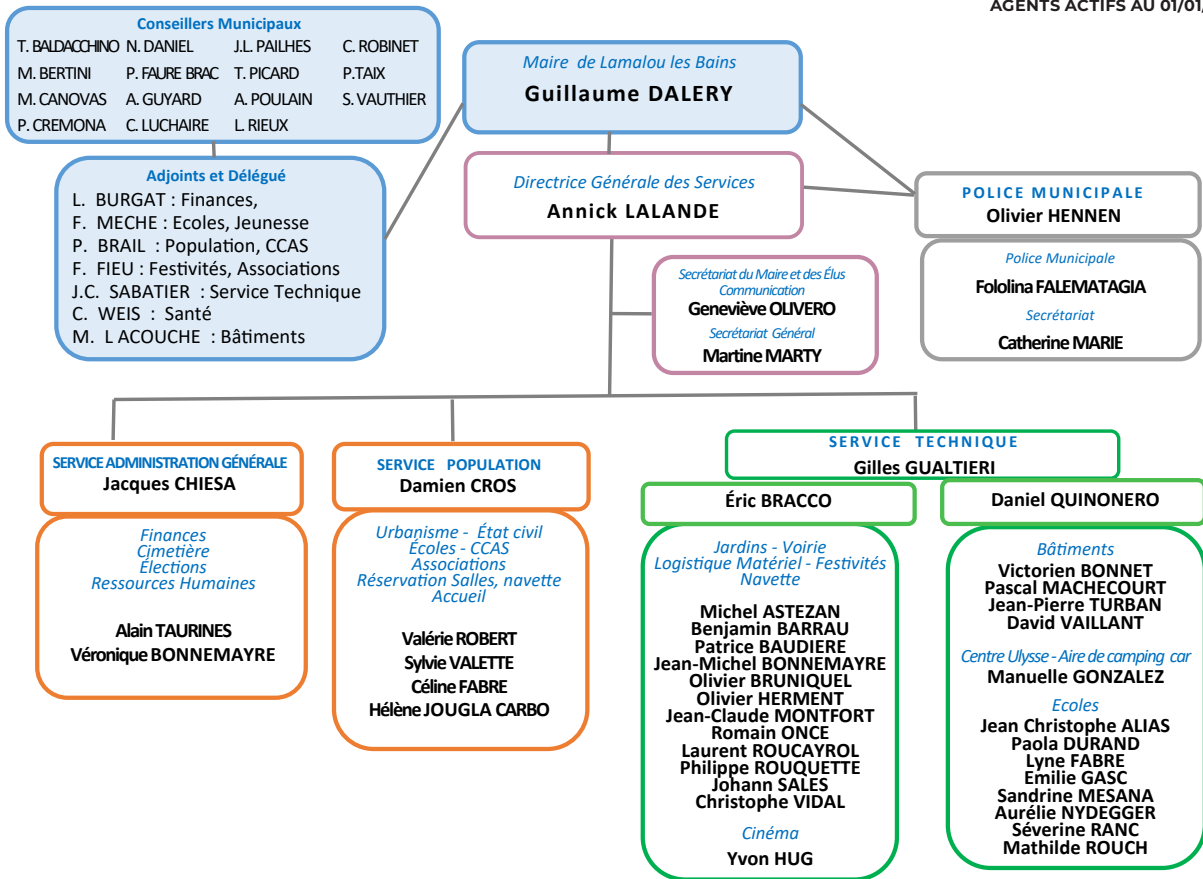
AGENTS ACTIFS AU 01/01/

Conseillers Municipaux

| T. BALDACCHINO | N. DANIEL | J.L. PAILHES | C. ROBINET |
|---|---|---|---|
| M. BERTINI | P. FAURE BRAC | T. PICARD | P.TAIX |
| M. CANOVAS | A. GUYARD | A. POULAIN | S. VAUTHIER |
| P. CREMONA | C. LUCHAIRE | L. RIEUX | |

Maire de Lamalou les Bains
Guillaume DALERY

Adjoints et Délégué
L. BURGAT : Finances,
F. MECHE : Ecoles, Jeunesse
P. BRAIL : Population, CCAS
F. FIEU : Festivités, Associations
J.C. SABATIER : Service Technique
C. WEIS : Santé
M. L ACOUCHE : Bâtiments

Directrice Générale des Services
Annick LALANDE

POLICE MUNICIPALE
Olivier HENNEN

Police Municipale
Fololina FALEMATAGIA
Secrétariat
Catherine MARIE

Secrétariat du Maire et des Élus
Communication
Geneviève OLIVERO
Secrétariat Général
Martine MARTY

SERVICE ADMINISTRATION GÉNÉRALE
Jacques CHIESA

Finances
Cimetière
Élections
Ressources Humaines

Alain TAURINES
Véronique BONNEMAYRE

SERVICE POPULATION
Damien CROS

Urbanisme - État civil
Écoles - CCAS
Associations
Réservation Salles, navette
Accueil

Valérie ROBERT
Sylvie VALETTE
Céline FABRE
Hélène JOUGLA CARBO

SERVICE TECHNIQUE
Gilles GUALTIERI

Éric BRACCO

Jardins - Voirie
Logistique Matériel - Festivités
Navette

Michel ASTEZAN
Benjamin BARRAU
Patrice BAUDIERE
Jean-Michel BONNEMAYRE
Olivier BRUNIQUEL
Olivier HERMENT
Jean-Claude MONTFORT
Romain ONCE
Laurent ROUCAYROL
Philippe ROUQUETTE
Johann SALES
Christophe VIDAL

Cinéma
Yvon HUG

Daniel QUINONERO

Bâtiments
Victorien BONNET
Pascal MACHECOURT
Jean-Pierre TURBAN
David VAILLANT

Centre Ulysse - Aire de camping car
Manuelle GONZALEZ

Ecoles
Jean Christophe ALIAS
Paola DURAND
Lyne FABRE
Emilie GASC
Sandrine MESANA
Aurélie NYDEGGER
Séverine RANC
Mathilde ROUCH